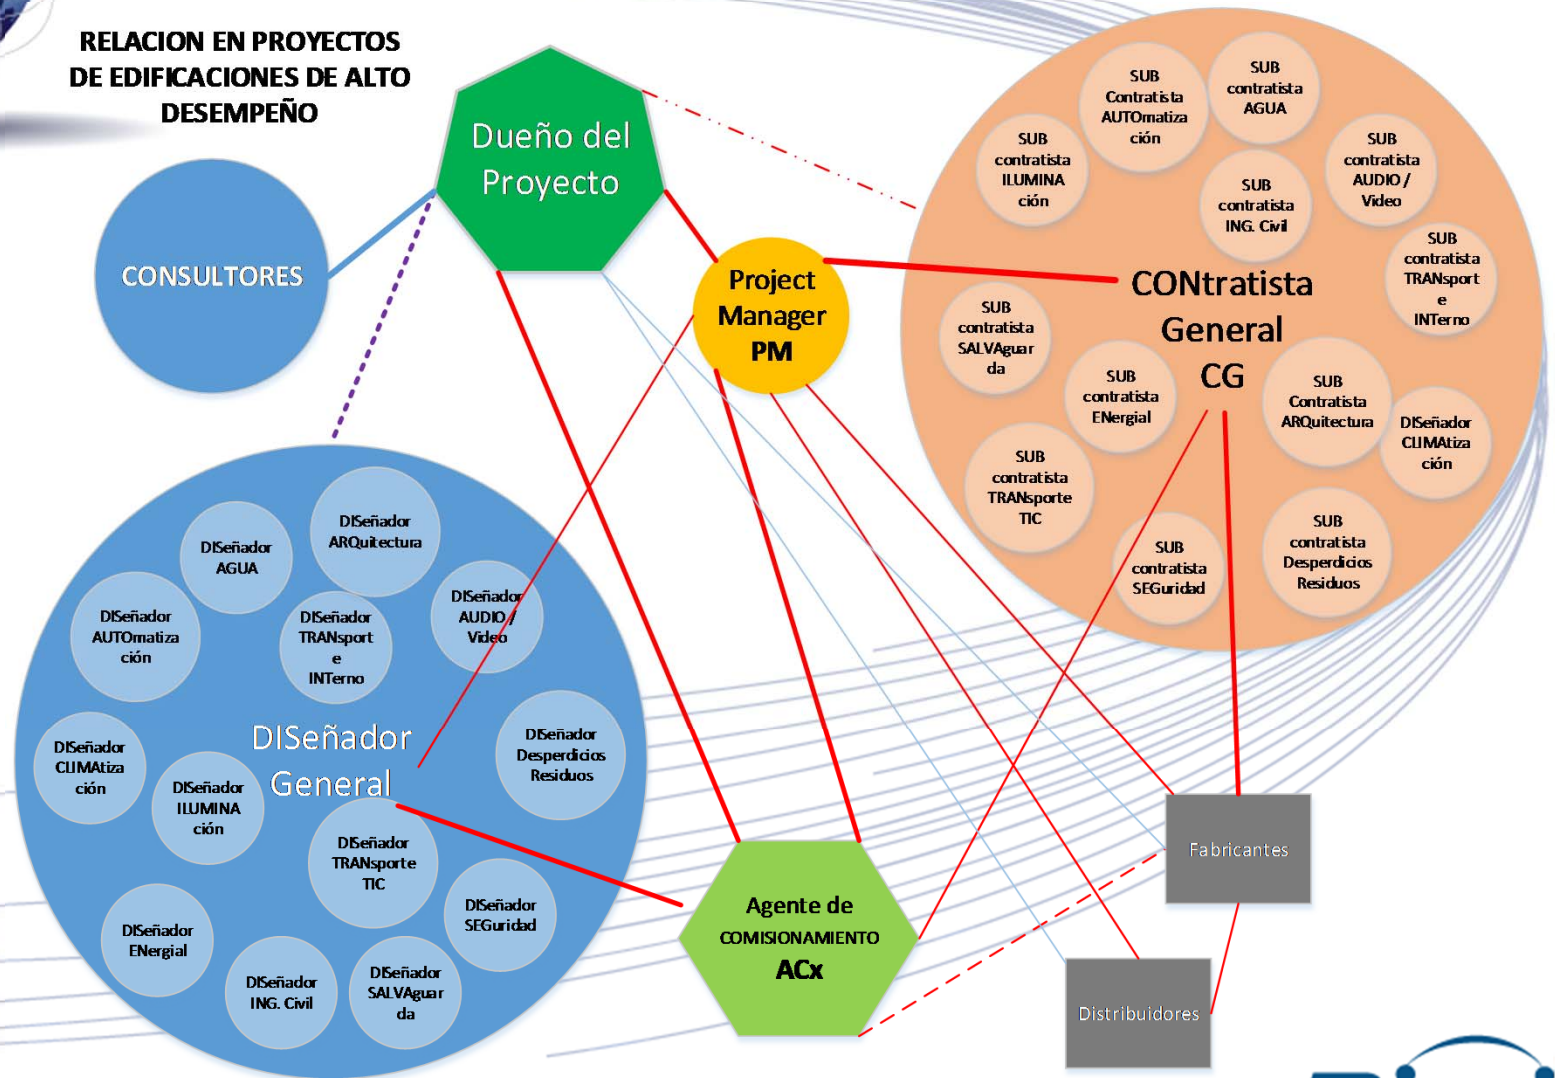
RELACION EN PROYECTOS DE EDIFICACIONES DE ALTO DESEMPEÑO

Dueño del Proyecto

CONSULTORES

Project Manager PM

SUB Contratista AUTOmatización

SUB contratista AGUA

SUB contratista ILUMINAción

SUB contratista ING. Civil

SUB contratista AUDIO / Video

SUB contratista TRANsporte INTerno

CONtratista General CG

SUB contratista SALVAguarda

SUB contratista ENergial

SUB Contratista ARQuitectura

DISeñador CLIMAtización

SUB contratista TRANsporte TIC

SUB contratista SEGuridad

SUB contratista Desperdicios Residuos

DISeñador AGUA

DISeñador ARQuitectura

DISeñador AUTOmatización

DISeñador TRANsporte INTerno

DISeñador AUDIO / Video

DISeñador General

DISeñador CLIMAtización

DISeñador ILUMINAción

DISeñador Desperdicios Residuos

DISeñador TRANsporte TIC

DISeñador SEGuridad

DISeñador ENergial

DISeñador ING. Civil

DISeñador SALVAguarda

Agente de COMISIONAMIENTO ACx

Fabricantes

Distribuidores